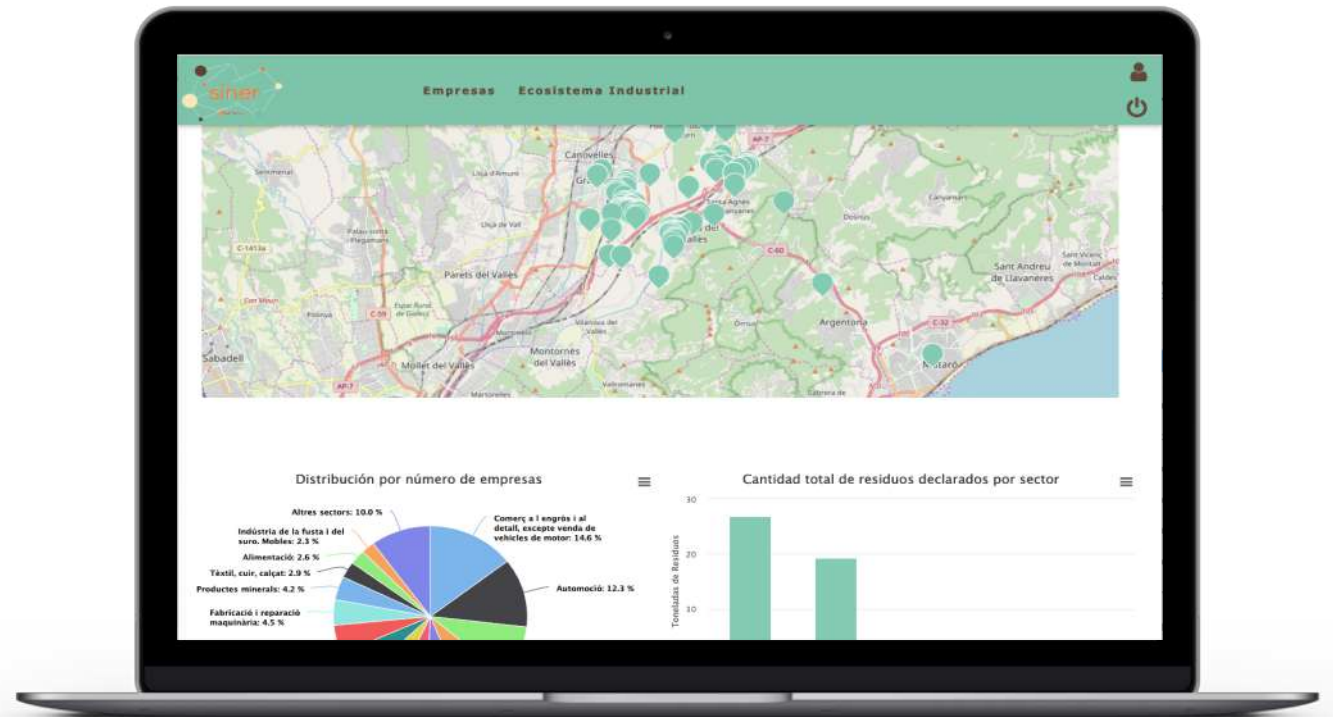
siner

Empresas Ecosistema Industrial

Canovelles
Lliça d'Amunt
Santa Agnès
Parets del Vallès
Sabadell
Mollet del Vallès
Montornès del Vallès
Argentona
Sant Andreu de Llavaneres
Mataró
C-60
C-32
AP-7
C-59

Distribución por número de empresas

Altres sectors: 10.0 %
Indústria de la fusta i del suro. Mobles: 2.3 %
Alimentació: 2.6 %
Tèxtil, cuir, calçat: 2.9 %
Productes minerals: 4.2 %
Fabricació i reparació maquinària: 4.5 %
Comerç a l engròs i al detall, excepte venda de vehicles de motor: 14.6 %
Automoció: 12.3 %

Cantidad total de residuos declarados por sector

Toneladas de Residuos
30
20
10